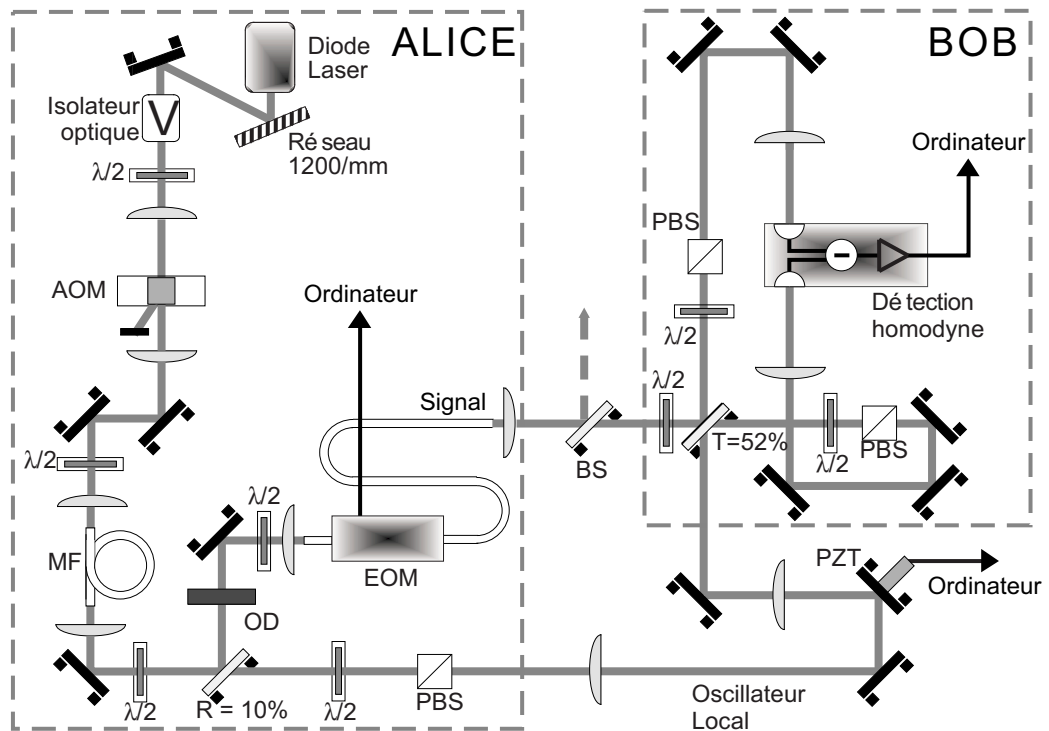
ALICE
Diode Laser
Isolateur optique
Ré seau 1200/mm
$\lambda/2$
AOM
Ordinateur
Signal
$\lambda/2$
MF
$\lambda/2$
OD
EOM
$\lambda/2$
R = 10%
$\lambda/2$
PBS
BOB
Ordinateur
PBS
$\lambda/2$
Dé tection homodyne
$\lambda/2$
BS
T=52%
$\lambda/2$
PBS
PZT
Ordinateur
Oscillateur Local